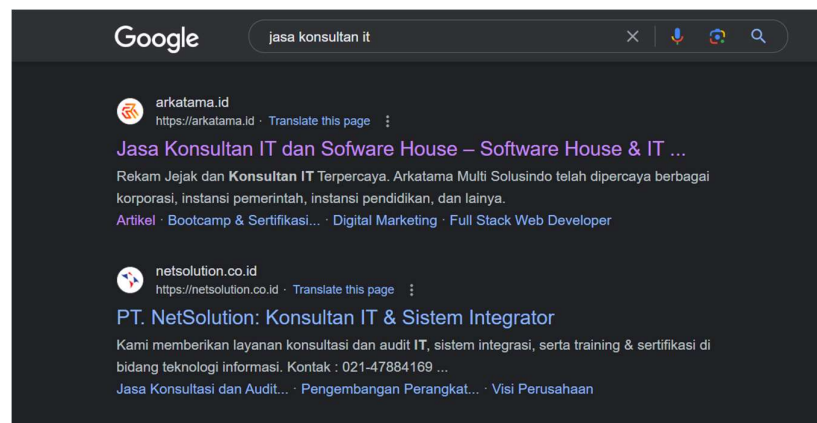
Google

jasa konsultan it

arkatama.id
https://arkatama.id · Translate this page

Jasa Konsultan IT dan Sofware House – Software House & IT ...

Rekam Jejak dan Konsultan IT Terpercaya. Arkatama Multi Solusindo telah dipercaya berbagai korporasi, instansi pemerintah, instansi pendidikan, dan lainya.

Artikel · Bootcamp & Sertifikasi... · Digital Marketing · Full Stack Web Developer

netsolution.co.id
https://netsolution.co.id · Translate this page

PT. NetSolution: Konsultan IT & Sistem Integrator

Kami memberikan layanan konsultasi dan audit IT, sistem integrasi, serta training & sertifikasi di bidang teknologi informasi. Kontak : 021-47884169 ...

Jasa Konsultasi dan Audit... · Pengembangan Perangkat... · Visi Perusahaan